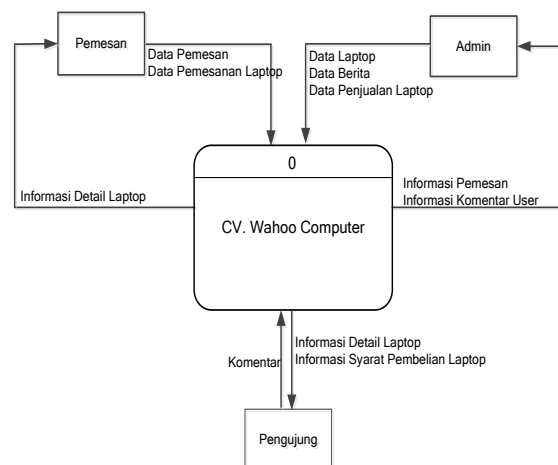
Pemesan

Data Pemesan
Data Pemesanan Laptop

Admin

Data Laptop
Data Berita
Data Penjualan Laptop

0

CV. Wahoo Computer

Informasi Detail Laptop

Informasi Pemesan
Informasi Komentar User

Komentar

Informasi Detail Laptop
Informasi Syarat Pembelian Laptop

Pengujung